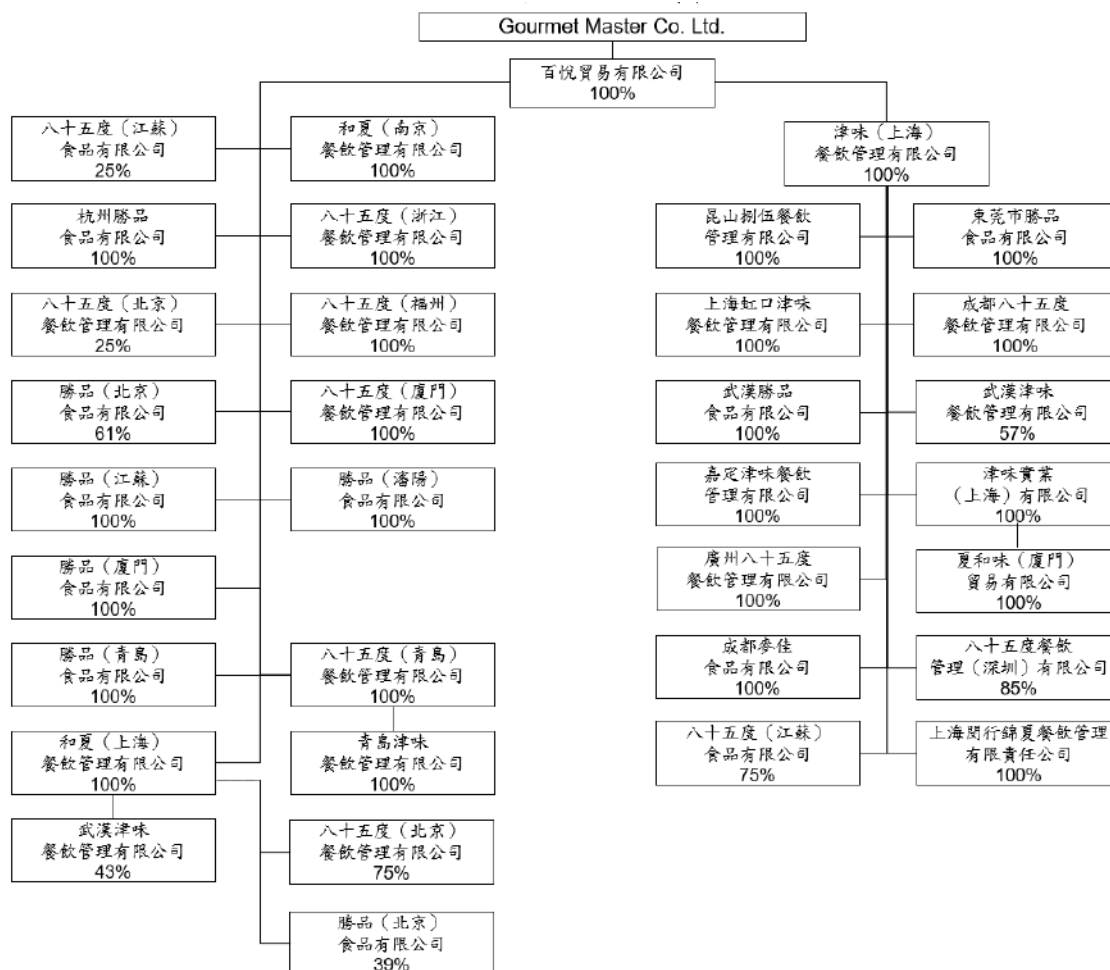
Gourmet Master Co. Ltd.

百悅貿易有限公司
100%

八十五度（江蘇）
食品有限公司
25%

和夏（南京）
餐飲管理有限公司
100%

杭州勝品
食品有限公司
100%

八十五度（浙江）
餐飲管理有限公司
100%

八十五度（北京）
餐飲管理有限公司
25%

八十五度（福州）
餐飲管理有限公司
100%

勝品（北京）
食品有限公司
61%

八十五度（廈門）
餐飲管理有限公司
100%

勝品（江蘇）
食品有限公司
100%

勝品（瀋陽）
食品有限公司
100%

勝品（廈門）
食品有限公司
100%

勝品（青島）
食品有限公司
100%

八十五度（青島）
餐飲管理有限公司
100%

和夏（上海）
餐飲管理有限公司
100%

青島津味
餐飲管理有限公司
100%

武漢津味
餐飲管理有限公司
43%

八十五度（北京）
餐飲管理有限公司
75%

勝品（北京）
食品有限公司
39%

津味（上海）
餐飲管理有限公司
100%

昆山捌伍餐飲
管理有限公司
100%

東莞市勝品
食品有限公司
100%

上海虹口津味
餐飲管理有限公司
100%

成都八十五度
餐飲管理有限公司
100%

武漢勝品
食品有限公司
100%

武漢津味
餐飲管理有限公司
57%

嘉定津味餐飲
管理有限公司
100%

津味實業
（上海）有限公司
100%

廣州八十五度
餐飲管理有限公司
100%

夏和味（廈門）
貿易有限公司
100%

成都麥佳
食品有限公司
100%

八十五度餐飲
管理（深圳）有限公司
85%

八十五度（江蘇）
食品有限公司
75%

上海閔行錦夏餐飲管理
有限責任公司
100%